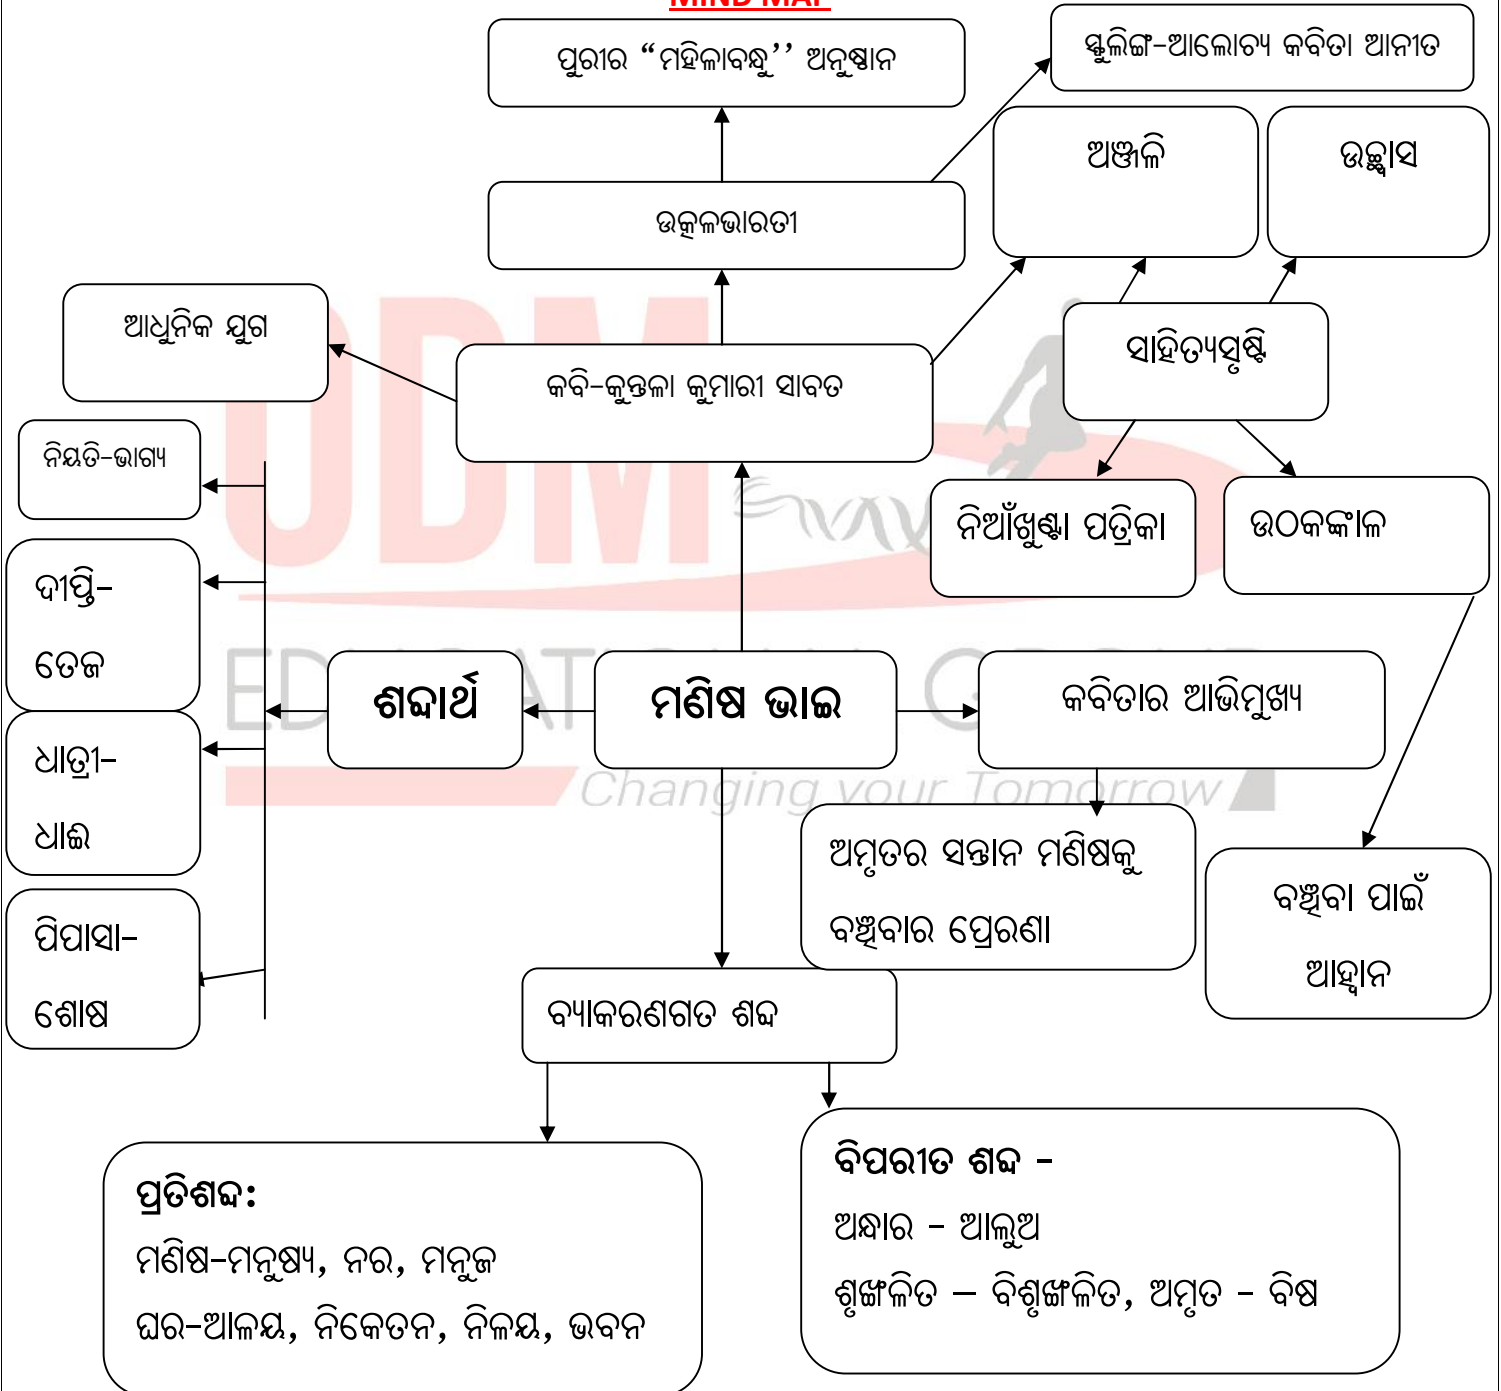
MIND MAP

ପୁରୀର "ମହିଳାବନ୍ଧୁ" ଅନୁଷ୍ଠାନ

ସ୍ଫୁଲିଙ୍ଗ-ଆଲୋଚ୍ୟ କବିତା ଆନୀତ

ଉତ୍କଳଭାରତୀ

ଅଞ୍ଜଳି

ଉଚ୍ଛ୍ୱାସ

ଆଧୁନିକ ଯୁଗ

କବି-କୁନ୍ତଳା କୁମାରୀ ସାବତ

ସାହିତ୍ୟସୃଷ୍ଟି

ନିୟତି-ଭାଗ୍ୟ

ନିଆଁଖୁଣ୍ଟା ପତ୍ରିକା

ଓଠକଙ୍କାଳ

ଦୀପ୍ତି-ତେଜ

ଶବ୍ଦାର୍ଥ

ମଣିଷ ଭାଇ

କବିତାର ଆଭିମୁଖ୍ୟ

ଧାତ୍ରୀ-ଧାଈ

ଅମୃତର ସନ୍ତାନ ମଣିଷକୁ ବଞ୍ଚିବାର ପ୍ରେରଣା

ବଞ୍ଚିବା ପାଇଁ ଆହ୍ୱାନ

ପିପାସା-ଶୋଷ

ବ୍ୟାକରଣଗତ ଶବ୍ଦ

ପ୍ରତିଶବ୍ଦ:
ମଣିଷ-ମନୁଷ୍ୟ, ନର, ମନୁଜ
ଘର-ଆଳୟ, ନିକେତନ, ନିଳୟ, ଭବନ

ବିପରୀତ ଶବ୍ଦ -
ଅନ୍ଧାର - ଆଲୁଅ
ଶୃଙ୍ଖଳିତ – ବିଶୃଙ୍ଖଳିତ, ଅମୃତ - ବିଷ

ODM EDUCATIONAL GROUP
Changing your Tomorrow